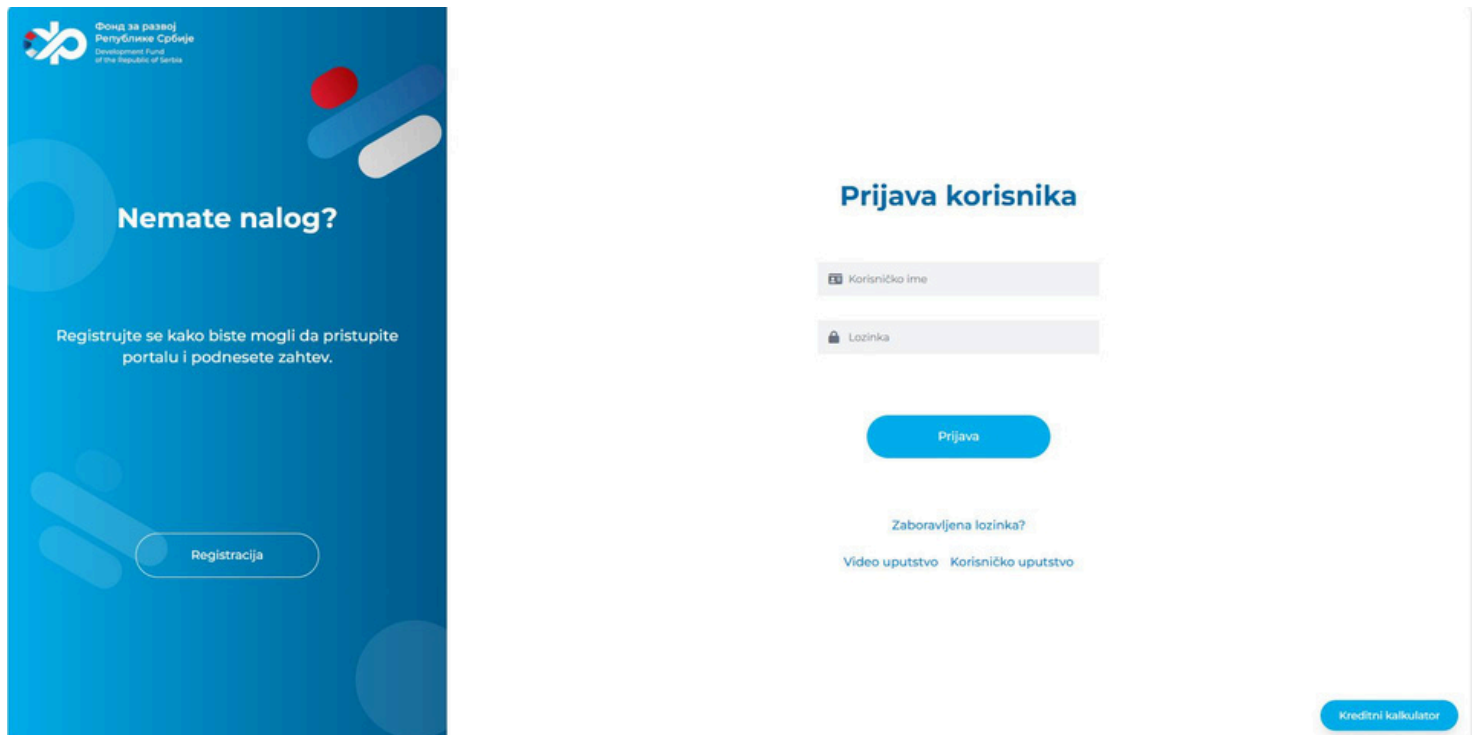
Фонд за развој
Републике Србије
Development Fund
of the Republic of Serbia

Nemate nalog?

Registrujte se kako biste mogli da pristupite portalu i podnesete zahtev.

Registracija

Prijava korisnika

Korisničko ime

Lozinka

Prijava

Zaboravljena lozinka?

Video uputstvo Korisničko uputstvo

Kreditni kalkulator